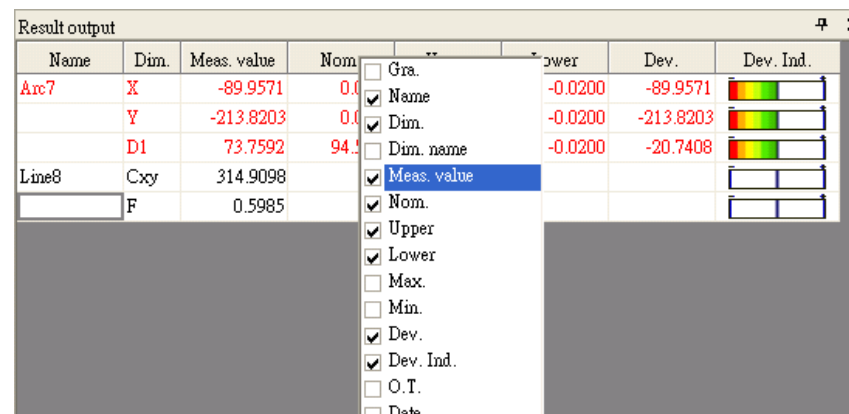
Result output

| Name | Dim. | Meas. value | Nom | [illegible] | Lower | Dev. | Dev. Ind. |
|---|---|---|---|---|---|---|---|
| Arc7 | X | -89.9571 | 0.0 | | -0.0200 | -89.9571 | |
| | Y | -213.8203 | 0.0 | | -0.0200 | -213.8203 | |
| | D1 | 73.7592 | 94.5 | | -0.0200 | -20.7408 | |
| Line8 | Cxy | 314.9098 | | | | | |
| | F | 0.5985 | | | | | |

Gra.
Name
Dim.
Dim. name
Meas. value
Nom.
Upper
Lower
Max.
Min.
Dev.
Dev. Ind.
O.T.
Date